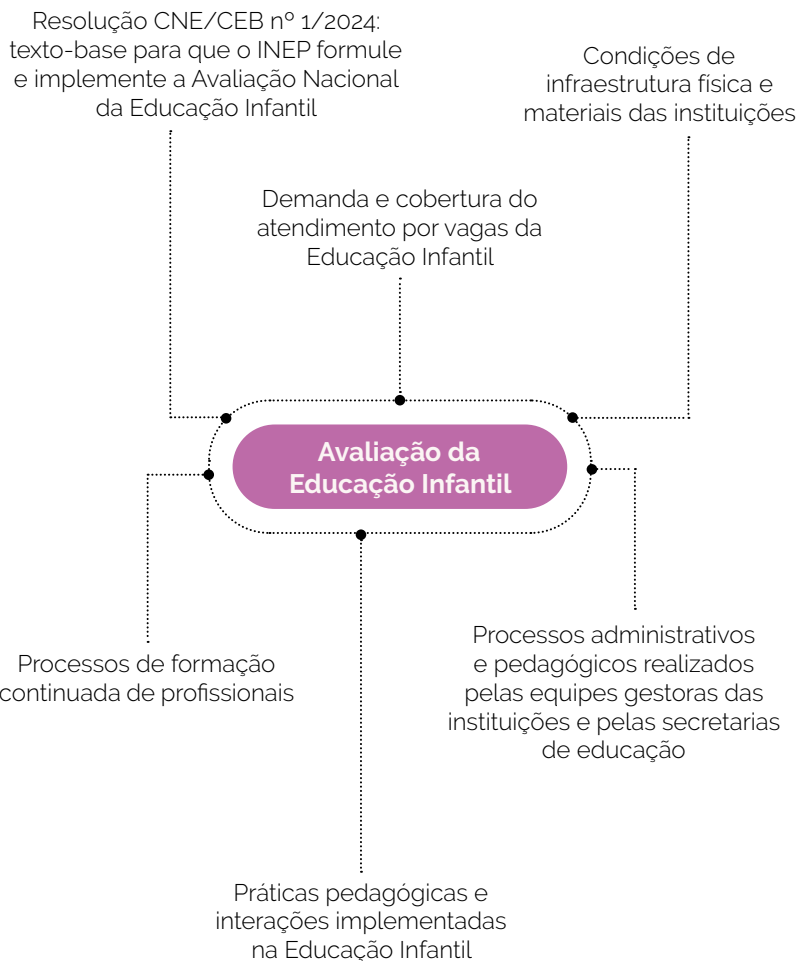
Resolução CNE/CEB nº 1/2024: texto-base para que o INEP formule e implemente a Avaliação Nacional da Educação Infantil

Condições de infraestrutura física e materiais das instituições

Demanda e cobertura do atendimento por vagas da Educação Infantil

Avaliação da Educação Infantil

Processos de formação continuada de profissionais

Processos administrativos e pedagógicos realizados pelas equipes gestoras das instituições e pelas secretarias de educação

Práticas pedagógicas e interações implementadas na Educação Infantil